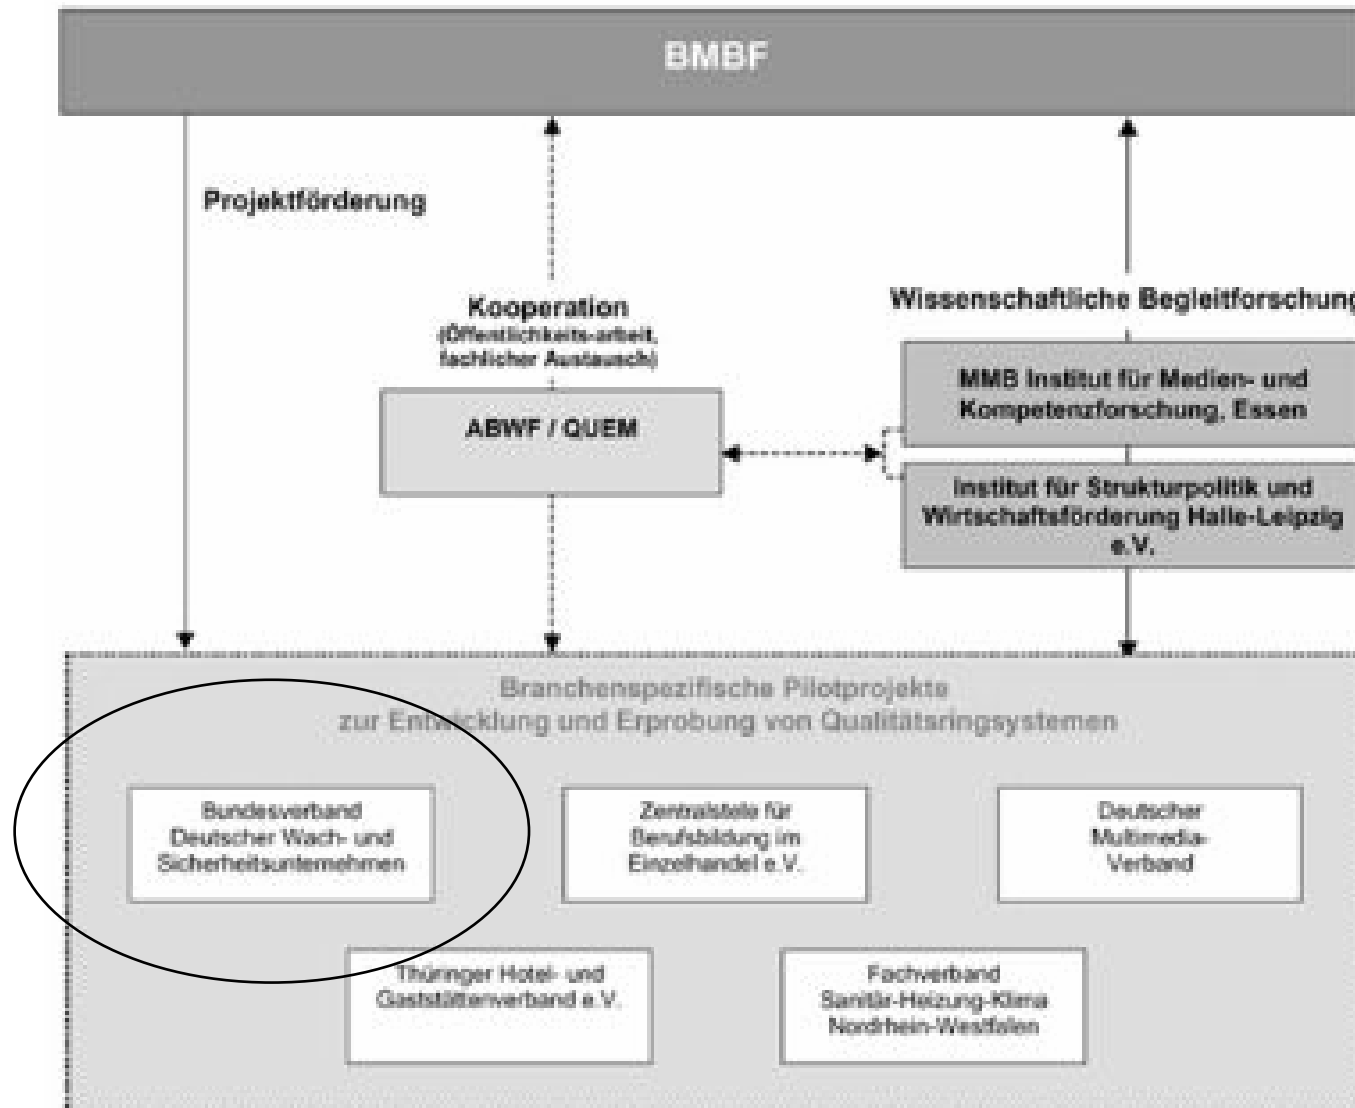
BMBF

Projektförderung

Kooperation
(Öffentlichkeits-arbeit, fachlicher Austausch)

ABWF / QUEM

Wissenschaftliche Begleitforschung

MMB Institut für Medien- und Kompetenzforschung, Essen

Institut für Strukturpolitik und Wirtschaftsförderung Halle-Leipzig e.V.

Branchenspezifische Pilotprojekte zur Entwicklung und Erprobung von Qualitätsringsystemen

Bundesverband Deutscher Wach- und Sicherheitsunternehmen

Zentralstelle für Berufsbildung im Einzelhandel e.V.

Deutscher Multimedia-Verband

Thüringer Hotel- und Gaststättenverband e.V.

Fachverband Sanitär-Heizung-Klima Nordrhein-Westfalen